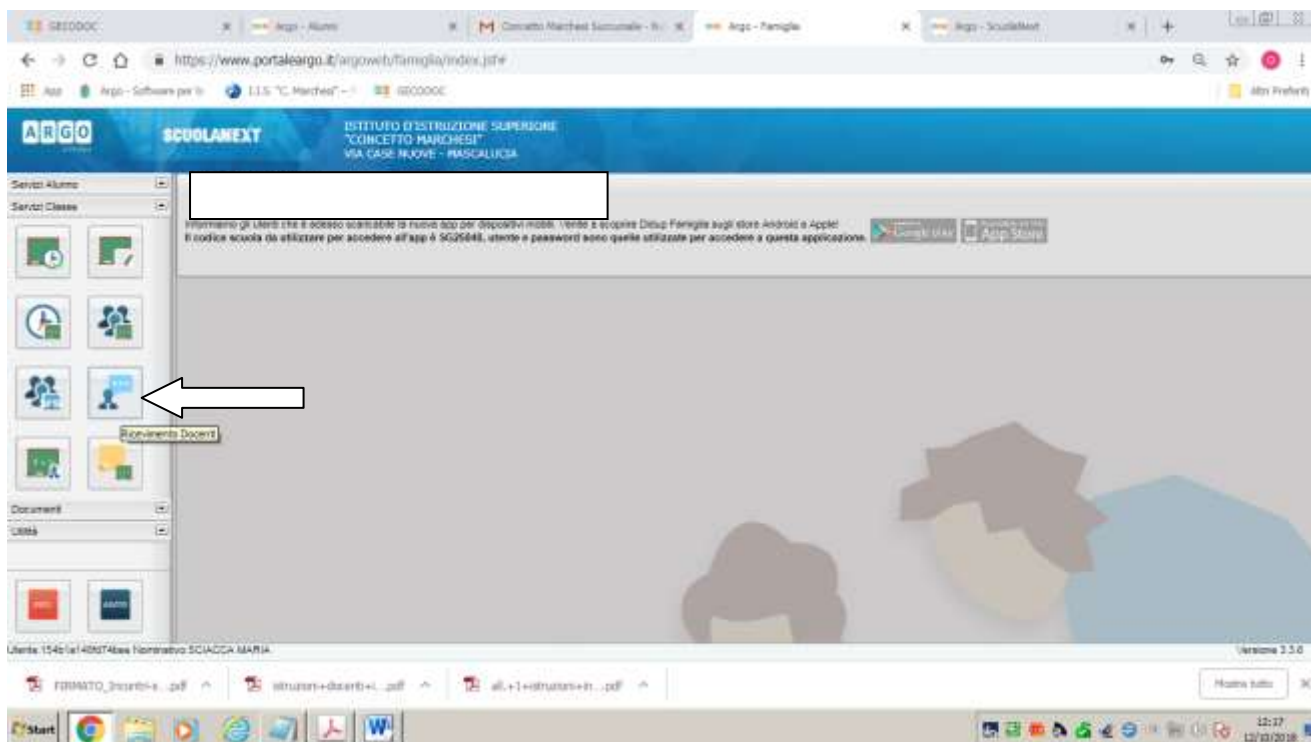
GECODOC | Argo - Alunni | Concetto Marchesi Succursale | Argo - Famiglia | Argo - ScuolaNext

https://www.portaleargo.it/argoweb/famiglia/index.jsf#

App | Argo - Software per la | I.I.S. "C. Marchesi" | GECODOC | Altri Preferiti

ARGO

SCUOLANEXT

ISTITUTO D'ISTRUZIONE SUPERIORE "CONCETTO MARCHESI" VIA CASE NUOVE - MASCALUCIA

Servizi Alunno
Servizi Classe

Informiamo gli Utenti che è adesso scaricabile la nuova app per dispositivi mobili. Venite a scoprire Didup Famiglia sugli store Android e Apple!
Il codice scuola da utilizzare per accedere all'app è SG25848, utente e password sono quelle utilizzate per accedere a questa applicazione.

Google play | App Store

Ricevimento Docenti

Documenti
Utilità

Utente: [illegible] Nominativo SCIACCA MARIA

Versione 3.3.0

FORMATO_Incontri-s....pdf | istruzioni+docenti+i....pdf | all.+1+istruzioni+in....pdf

Mostra tutto

Start

12:17
12/10/2018